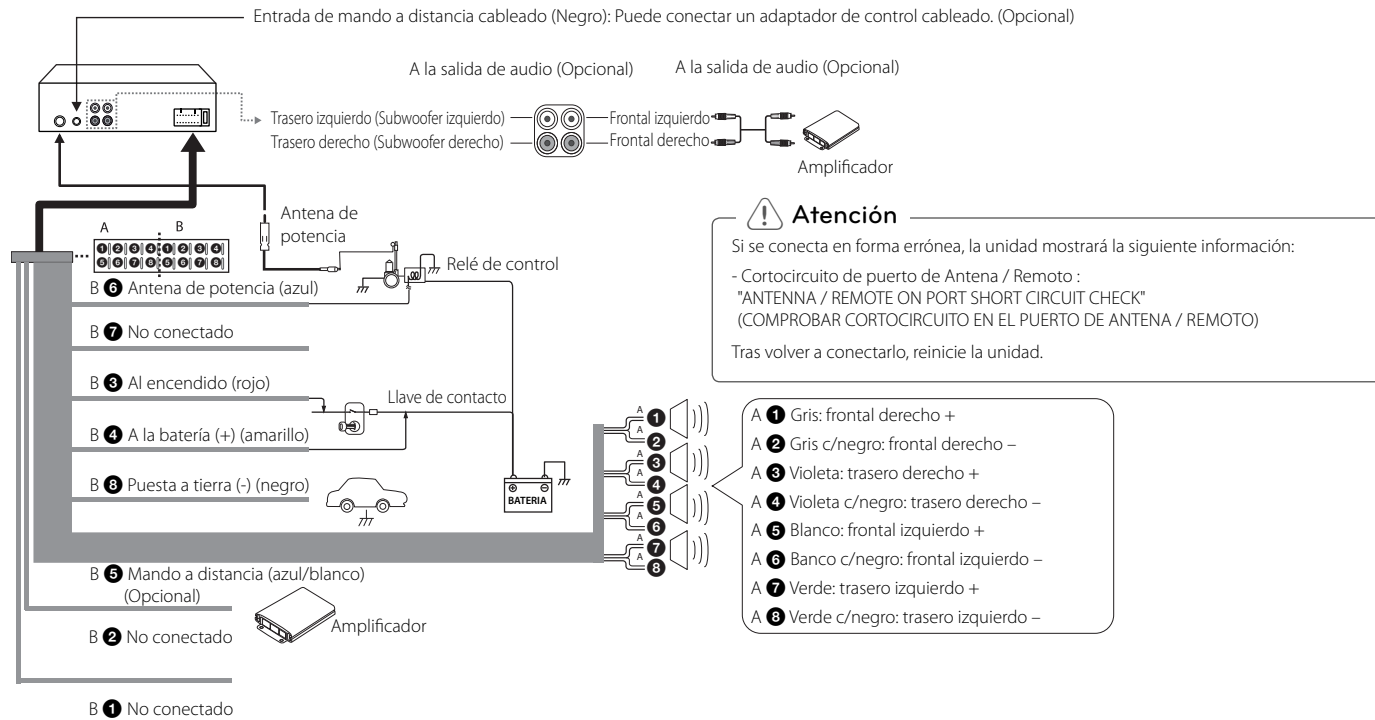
Entrada de mando a distancia cableado (Negro): Puede conectar un adaptador de control cableado. (Opcional)

A la salida de audio (Opcional)

A la salida de audio (Opcional)

Trasero izquierdo (Subwoofer izquierdo)
Trasero derecho (Subwoofer derecho)

Frontal izquierdo
Frontal derecho

Amplificador

Antena de potencia

A B
1 2 3 4 1 2 3 4
5 6 7 8 5 6 7 8

Relé de control

B 6 Antena de potencia (azul)

B 7 No conectado

B 3 Al encendido (rojo)

Llave de contacto

B 4 A la batería (+) (amarillo)

B 8 Puesta a tierra (-) (negro)

BATERIA

B 5 Mando a distancia (azul/blanco) (Opcional)

Amplificador

B 2 No conectado

B 1 No conectado

Atención

Si se conecta en forma errónea, la unidad mostrará la siguiente información:

- Cortocircuito de puerto de Antena / Remoto : "ANTENNA / REMOTE ON PORT SHORT CIRCUIT CHECK" (COMPROBAR CORTOCIRCUITO EN EL PUERTO DE ANTENA / REMOTO)

Tras volver a conectarlo, reinicie la unidad.

A 1
A 2
A 3
A 4
A 5
A 6
A 7
A 8

A 1 Gris: frontal derecho +
A 2 Gris c/negro: frontal derecho –
A 3 Violeta: trasero derecho +
A 4 Violeta c/negro: trasero derecho –
A 5 Blanco: frontal izquierdo +
A 6 Banco c/negro: frontal izquierdo –
A 7 Verde: trasero izquierdo +
A 8 Verde c/negro: trasero izquierdo –